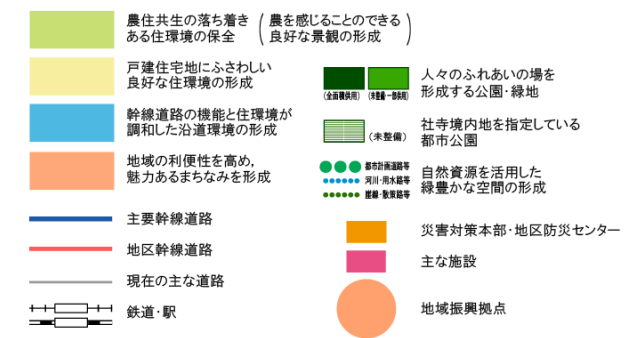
農住共生の落ち着きある住環境の保全 (農を感じることのできる良好な景観の形成)

戸建住宅地にふさわしい良好な住環境の形成

幹線道路の機能と住環境が調和した沿道環境の形成

地域の利便性を高め，魅力あるまちなみを形成

主要幹線道路

地区幹線道路

現在の主な道路

鉄道・駅

(全面概供用) (未整備・一部供用) 人々のふれあいの場を形成する公園・緑地

(未整備) 社寺境内地を指定している都市公園

都市計画道路等
河川・用水路等
屋敷・散策路等
自然資源を活用した緑豊かな空間の形成

災害対策本部・地区防災センター

主な施設

地域振興拠点